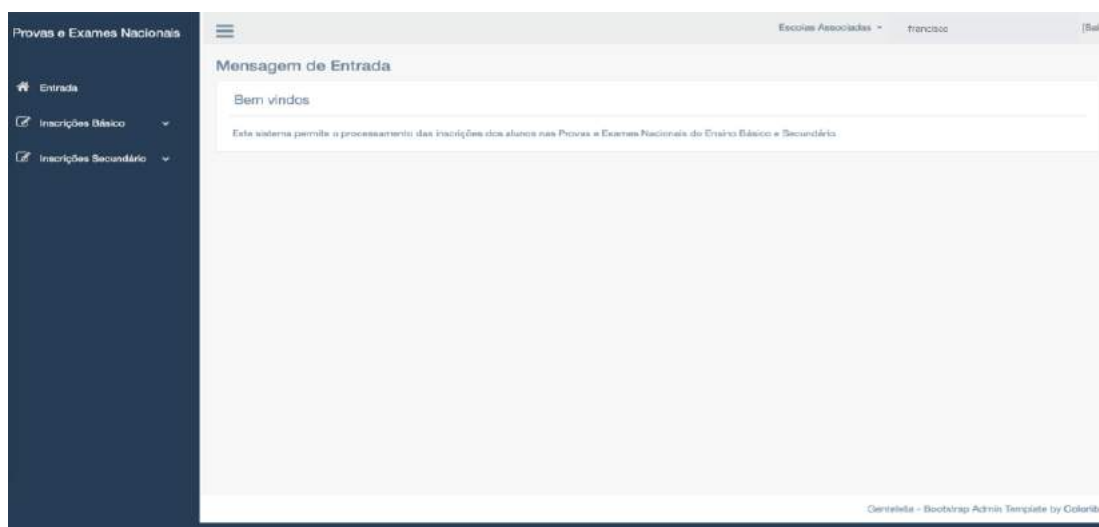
Provas e Exames Nacionais

Entrada

Inscrições Básico

Inscrições Secundário

Escolas Associadas

francisco

[Sai

Mensagem de Entrada

Bem vindos

Este sistema permite o processamento das inscrições dos alunos nas Provas e Exames Nacionais do Ensino Básico e Secundário

Gentelella - Bootstrap Admin Template by Colorlib